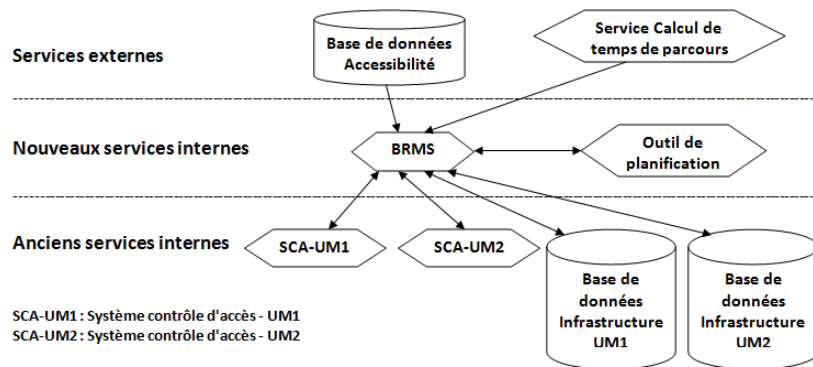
Services externes

Base de données Accessibilité

Service Calcul de temps de parcours

Nouveaux services internes

BRMS

Outil de planification

Anciens services internes

SCA-UM1

SCA-UM2

Base de données Infrastructure UM1

Base de données Infrastructure UM2

SCA-UM1 : Système contrôle d'accès - UM1
SCA-UM2 : Système contrôle d'accès - UM2